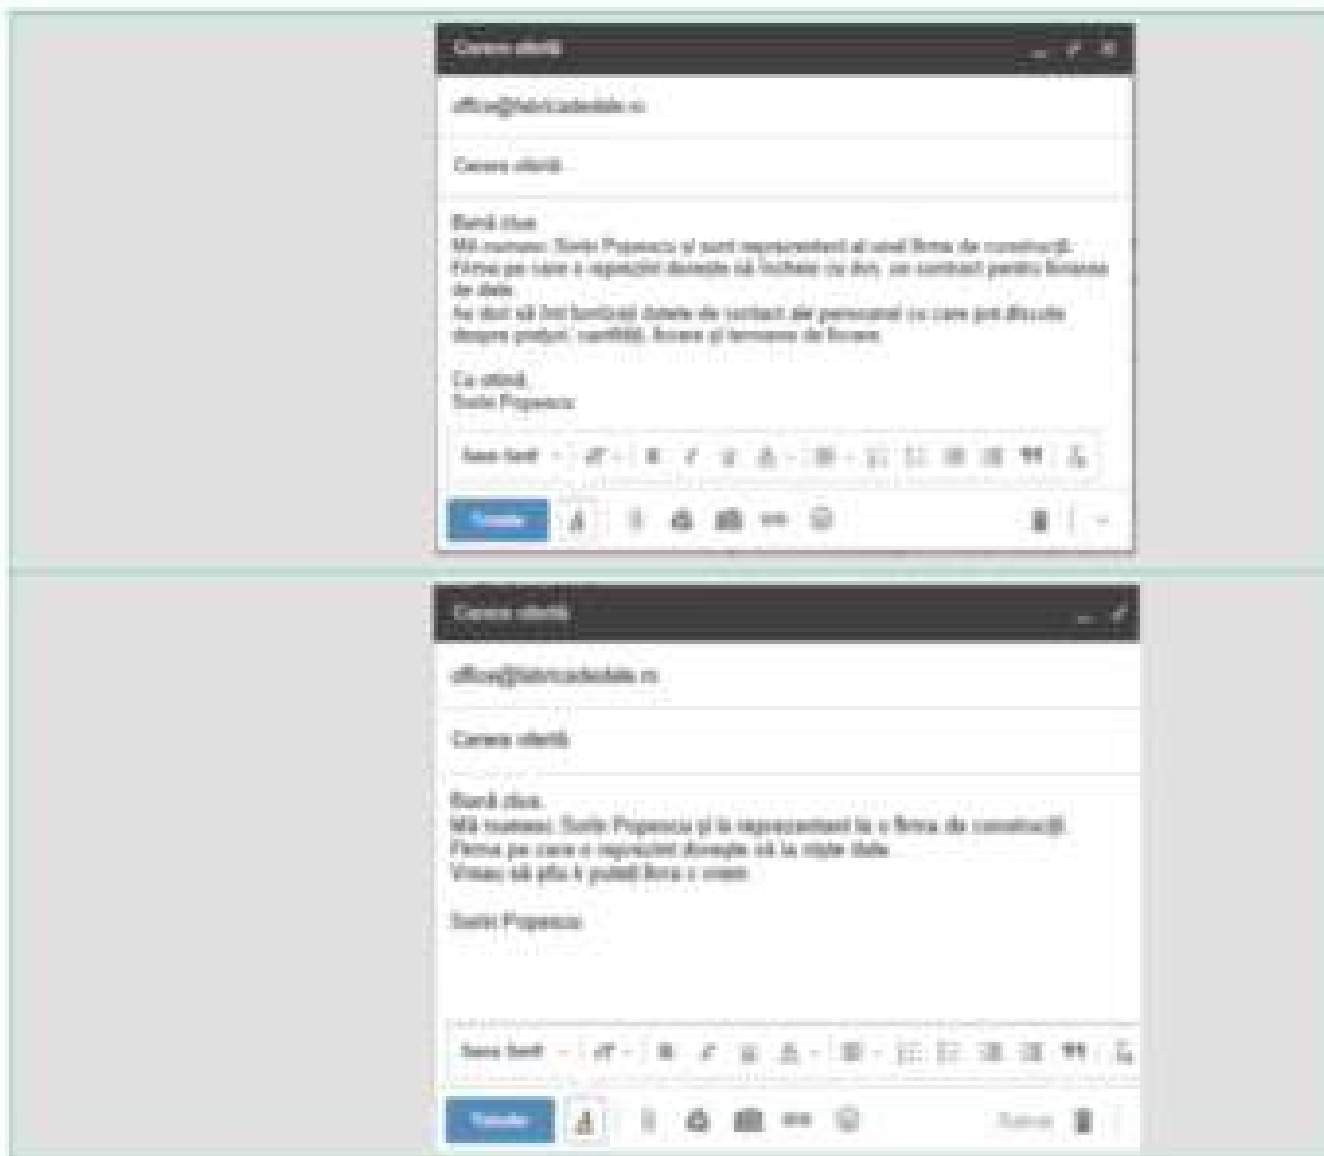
Cerere ofertă

office@fabricadedate.ro

Cerere ofertă

Bună ziua,
Mă numesc Sorin Popescu și sunt reprezentant al unei firme de construcții. Firma pe care o reprezint dorește să încheie cu dvs. un contract pentru livrarea de date.
Aș dori să îmi furnizați datele de contact ale personalului cu care pot discuta despre produs, cantități, livrare și termenele de livrare.

Cu stimă,
Sorin Popescu

Sans Serif

Trimite

Cerere ofertă

office@fabricadedate.ro

Cerere ofertă

Bună ziua,
Mă numesc Sorin Popescu și la reprezentant la o firma de construcții.
Firma pe care o reprezint dorește să ia niște date.
Vreau să știu îi puteți livra c vreen

Sorin Popescu

Sans Serif

Trimite

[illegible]